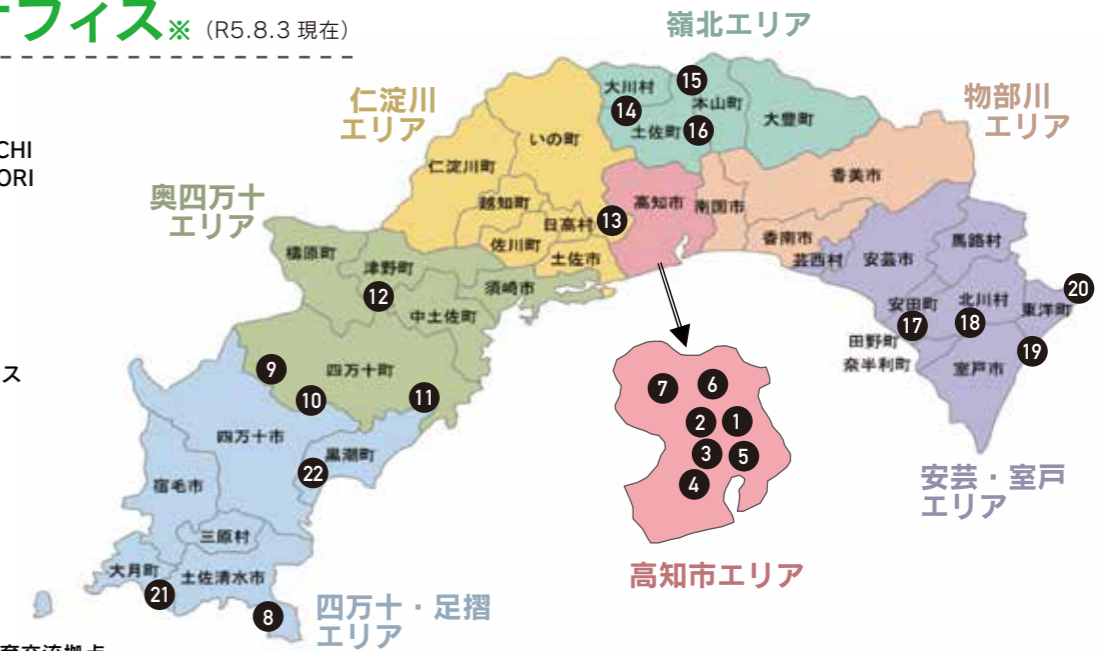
ーフィス※（R5.8.3 現在）

CHI
ORI

ス

嶺北エリア
大川村
15
本山町
14
土佐町
16
大豊町

仁淀川
エリア
いの町
仁淀川町
越知町
日高村
13
佐川町
土佐市

物部川
エリア
香美市
南国市
香南市

高知市

奥四万十
エリア
檮原町
津野町
12
中土佐町
須崎市
四万十町
9
10
11

芸西村
安芸市
馬路村
北川村
安田町
田野町
奈半利町
17
18
東洋町
20
19
室戸市

7
6
2
1
3
5
4

四万十市
黒潮町
22
宿毛市
三原村
大月町
21
土佐清水市
8

安芸・室戸
エリア

高知市エリア

四万十・足摺
エリア